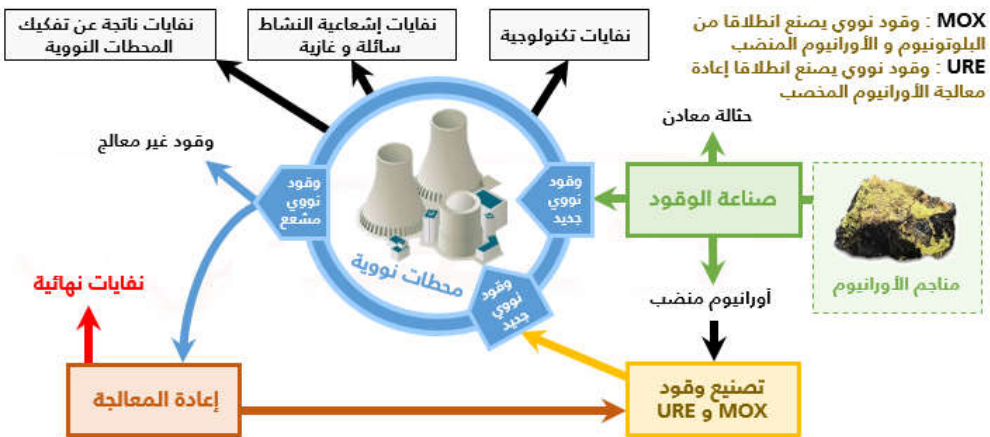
نفايات ناتجة عن تفكيك المحطات النووية

نفايات إشعاعية النشاط سائلة و غازية

نفايات تكنولوجية

MOX : وقود نووي يصنع انطلاقا من البلوتونيوم و الأورانيوم المنضب
URE : وقود نووي يصنع انطلاقا إعادة معالجة الأورانيوم المخصب

حثالة معادن

وقود غير معالج

وقود نووي مشعع

وقود نووي جديد

صناعة الوقود

مناجم الأورانيوم

محطات نووية

وقود نووي جديد

نفايات نهائية

أورانيوم منضب

إعادة المعالجة

تصنيع وقود MOX و URE